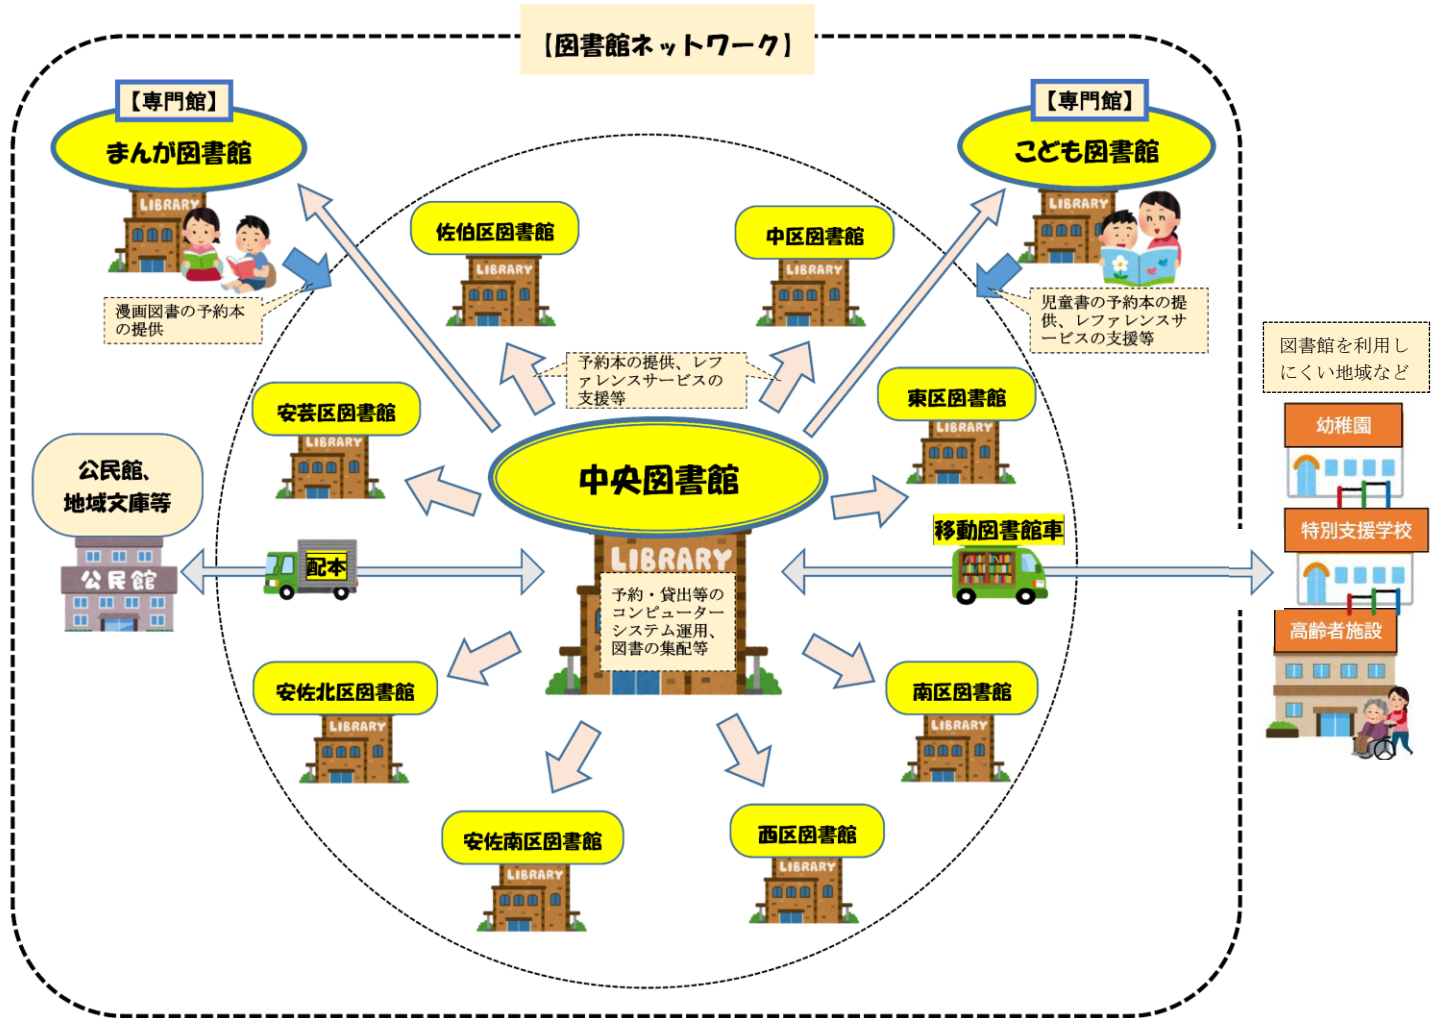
【図書館ネットワーク】

【専門館】
まんが図書館
LIBRARY
漫画図書の予約本の提供

【専門館】
こども図書館
LIBRARY
児童書の予約本の提供、レファレンスサービスの支援等

佐伯区図書館
LIBRARY

中区図書館
LIBRARY

予約本の提供、レファレンスサービスの支援等

安芸区図書館
LIBRARY

東区図書館
LIBRARY

図書館を利用しにくい地域など

幼稚園

公民館、地域文庫等
公民館

中央図書館
LIBRARY
予約・貸出等のコンピューターシステム運用、図書の集配等

配本

移動図書館車

特別支援学校

高齢者施設

安佐北区図書館
LIBRARY

南区図書館
LIBRARY

安佐南区図書館
LIBRARY

西区図書館
LIBRARY